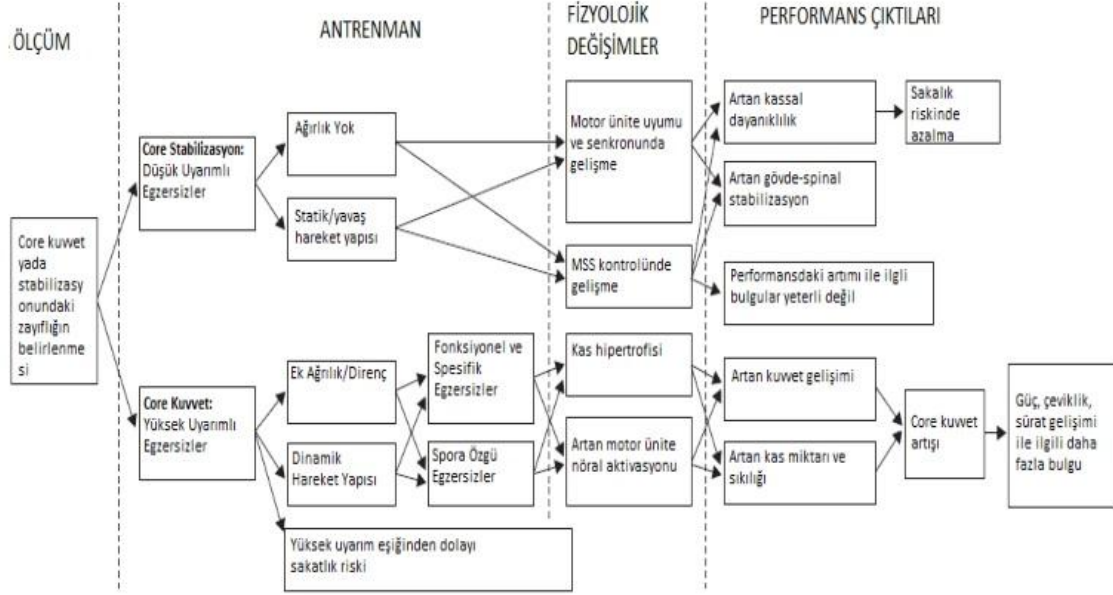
ÖLÇÜM

ANTRENMAN

FİZYOLOJİK DEĞİŞİMLER

PERFORMANS ÇIKTILARI

Core kuwet yada stabilizasy onundaki zayıflığın belirlenme si

Core Stabilizasyon: Düşük Uyarımlı Egzersizler

Ağırlık Yok

Statik/yavaş hareket yapısı

Motor ünite uyumu ve senkronunda gelişme

MSS kontrolünde gelişme

Artan kassal dayanıklılık

Sakalık riskinde azalma

Artan gövde-spinal stabilizasyon

Performansdaki artımı ile ilgili bulgular yeterli değil

Core Kuvvet: Yüksek Uyarımlı Egzersizler

Ek Ağırlık/Direnç

Dinamik Hareket Yapısı

Fonksiyonel ve Spesifik Egzersizler

Spora Özgü Egzersizler

Kas hipertrofisi

Artan motor ünite nöral aktivasyonu

Artan kuwet gelişimi

Artan kas miktarı ve sıkılığı

Core kuwet artışı

Güç, çeviklik, sürat gelişimi ile ilgili daha fazla bulgu

Yüksek uyarım eşiğinden dolayı sakatlık riski